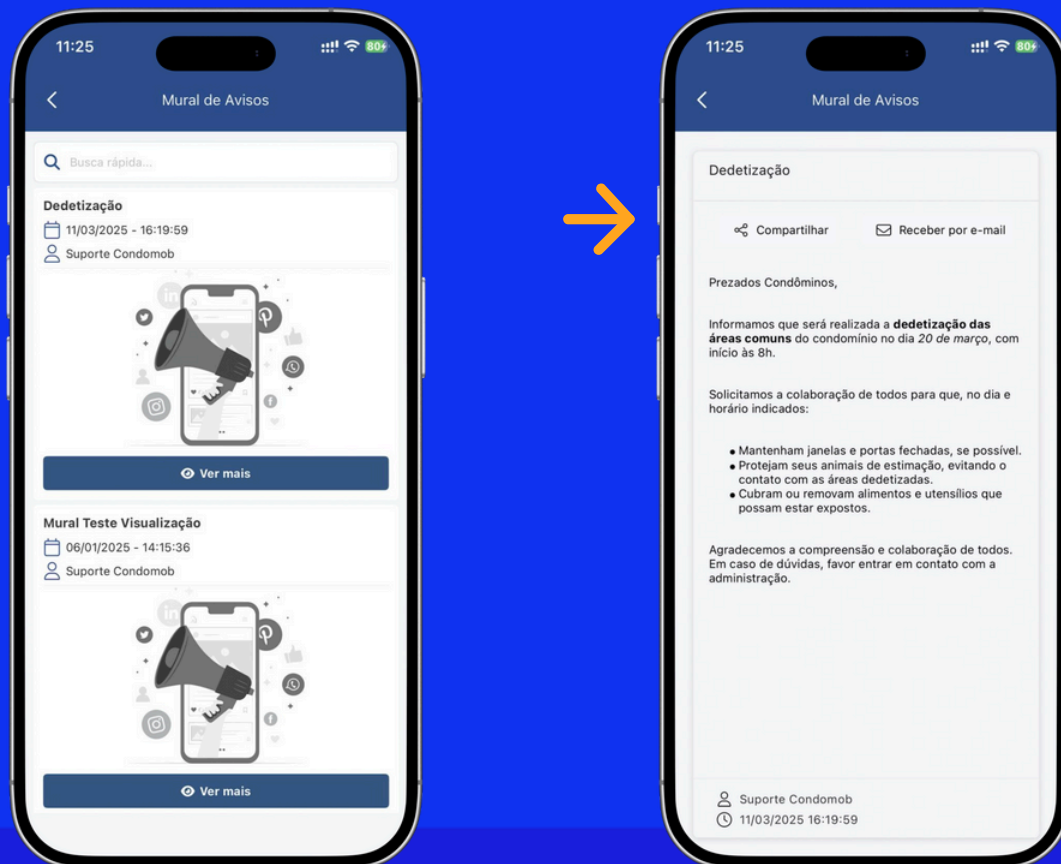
11:25

80

Mural de Avisos

Busca rápida...

Dedetização

11/03/2025 - 16:19:59

Suporte Condomob

Ver mais

Mural Teste Visualização

06/01/2025 - 14:15:36

Suporte Condomob

Ver mais

11:25

80

Mural de Avisos

Dedetização

Compartilhar

Receber por e-mail

Prezados Condôminos,

Informamos que será realizada a **dedetização das áreas comuns** do condomínio no dia *20 de março*, com início às 8h.

Solicitamos a colaboração de todos para que, no dia e horário indicados:

- Mantenham janelas e portas fechadas, se possível.
- Protejam seus animais de estimação, evitando o contato com as áreas dedetizadas.
- Cubram ou removam alimentos e utensílios que possam estar expostos.

Agradecemos a compreensão e colaboração de todos. Em caso de dúvidas, favor entrar em contato com a administração.

Suporte Condomob

11/03/2025 16:19:59